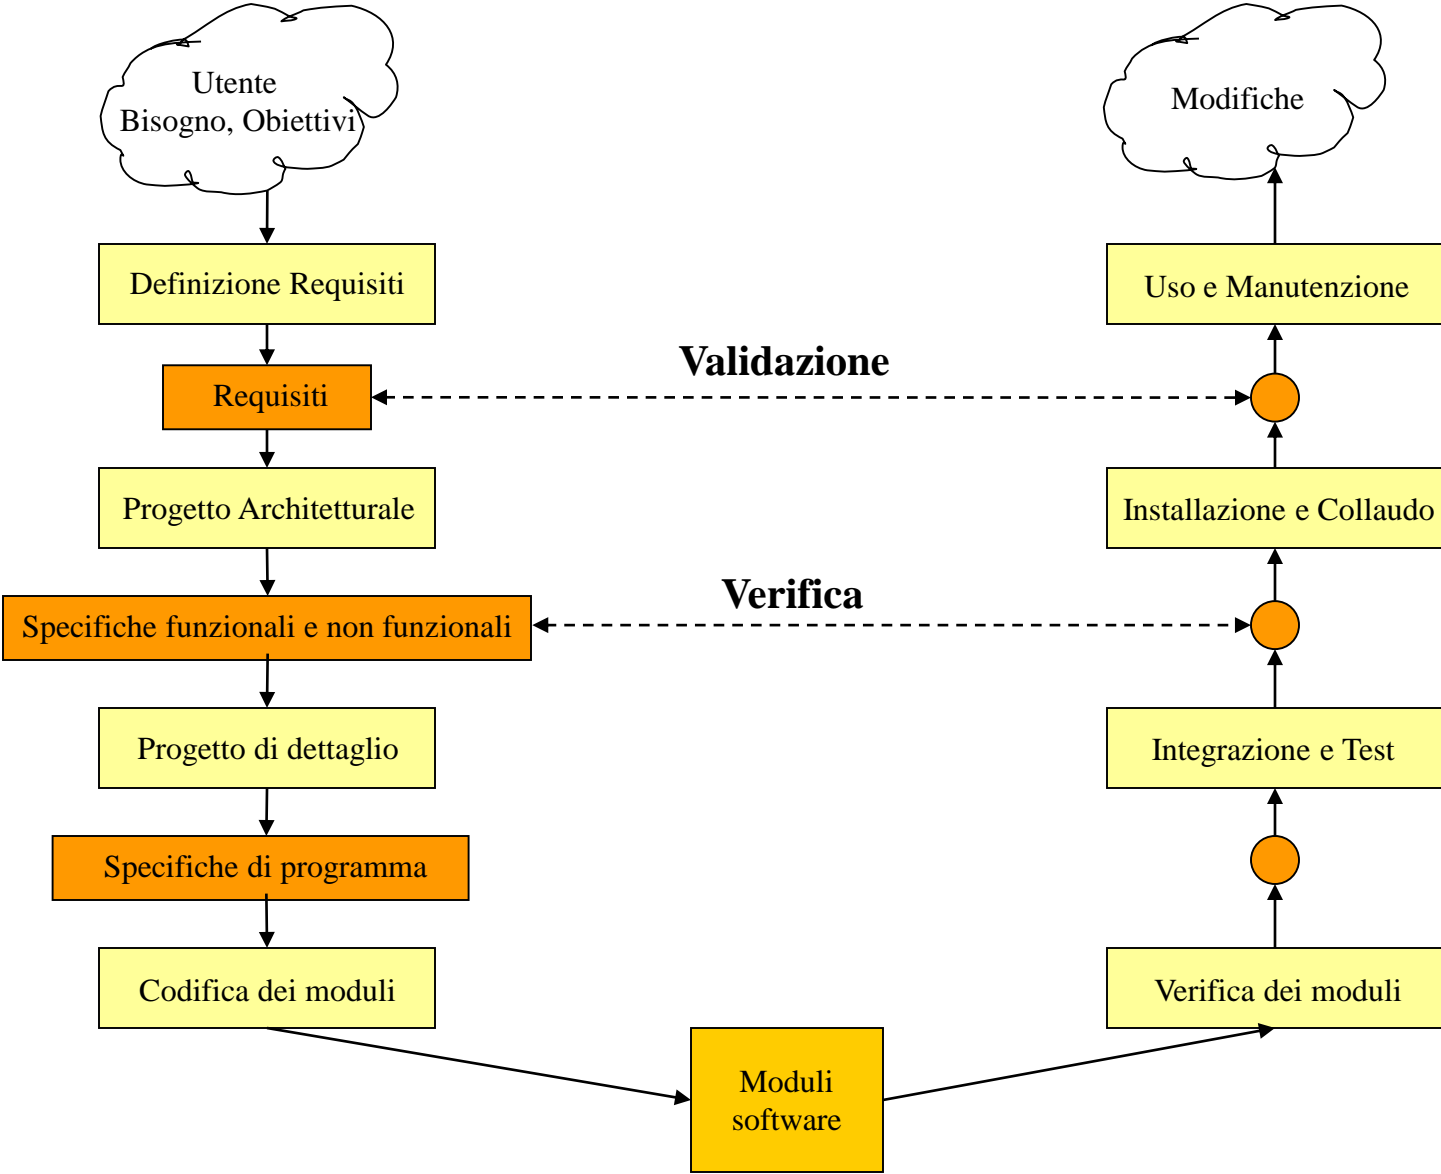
Utente
Bisogno, Obiettivi

Modifiche

Definizione Requisiti

Uso e Manutenzione

Validazione

Requisiti

Progetto Architetturale

Installazione e Collaudo

Verifica

Specifiche funzionali e non funzionali

Progetto di dettaglio

Integrazione e Test

Specifiche di programma

Codifica dei moduli

Verifica dei moduli

Moduli
software